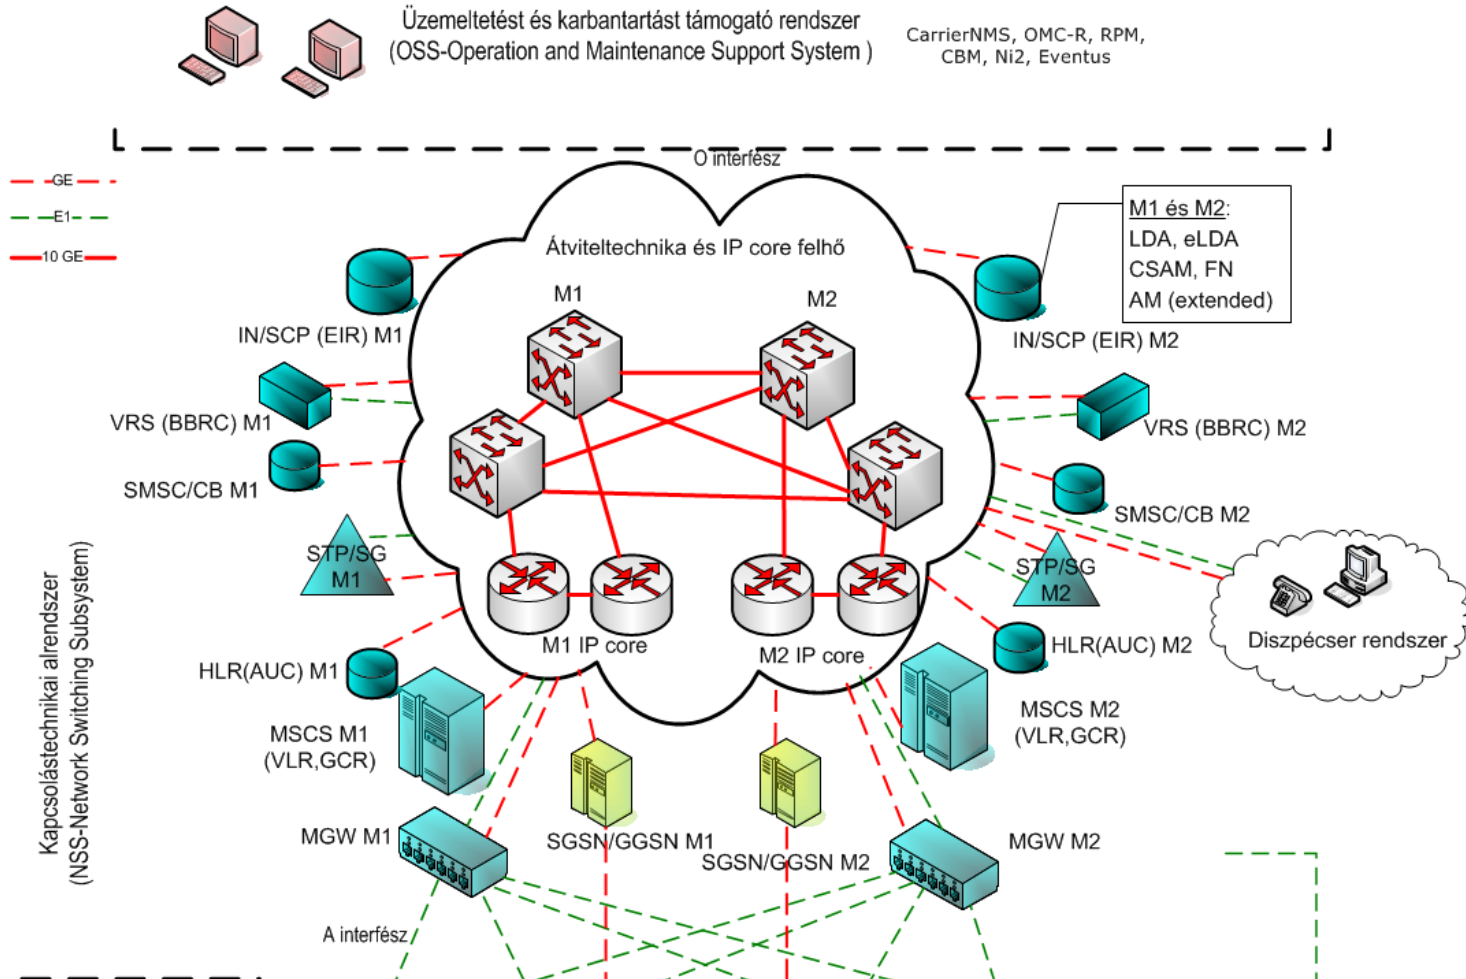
Üzemeltetést és karbantartást támogató rendszer
(OSS-Operation and Maintenance Support System )

CarrierNMS, OMC-R, RPM, CBM, Ni2, Eventus

O interfész

GE
E1
10 GE

Átviteltechnika és IP core felhő

M1 és M2:
LDA, eLDA
CSAM, FN
AM (extended)

M1
M2

IN/SCP (EIR) M1
IN/SCP (EIR) M2
VRS (BBRC) M1
VRS (BBRC) M2
SMSC/CB M1
SMSC/CB M2
STP/SG M1
STP/SG M2

Diszpécser rendszer

M1 IP core
M2 IP core

HLR(AUC) M1
HLR(AUC) M2
MSCS M1 (VLR,GCR)
MSCS M2 (VLR,GCR)

Kapcsolástechnikai alrendszer (NSS-Network Switching Subsystem)

SGSN/GGSN M1
SGSN/GGSN M2
MGW M1
MGW M2

A interfész